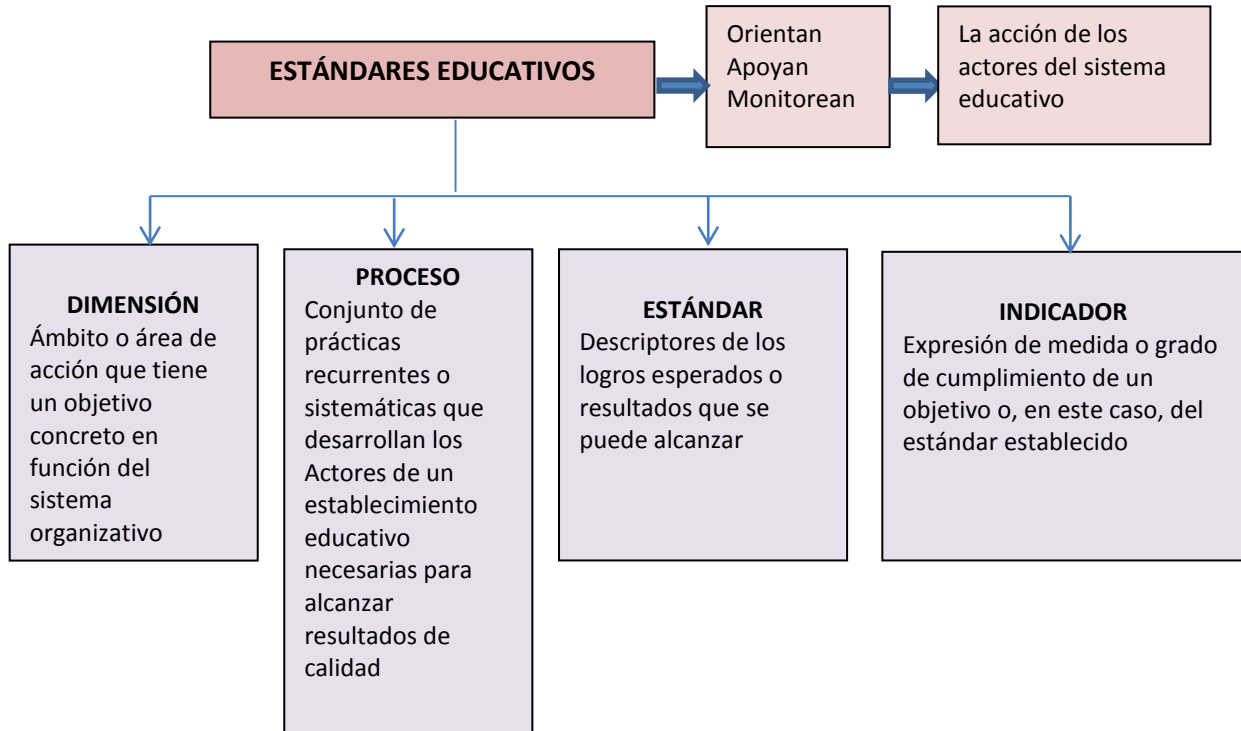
ESTÁNDARES EDUCATIVOS

Orientan
Apoyan
Monitorean

La acción de los actores del sistema educativo

DIMENSIÓN
Ámbito o área de acción que tiene un objetivo concreto en función del sistema organizativo

PROCESO
Conjunto de prácticas recurrentes o sistemáticas que desarrollan los Actores de un establecimiento educativo necesarias para alcanzar resultados de calidad

ESTÁNDAR
Descriptores de los logros esperados o resultados que se puede alcanzar

INDICADOR
Expresión de medida o grado de cumplimiento de un objetivo o, en este caso, del estándar establecido